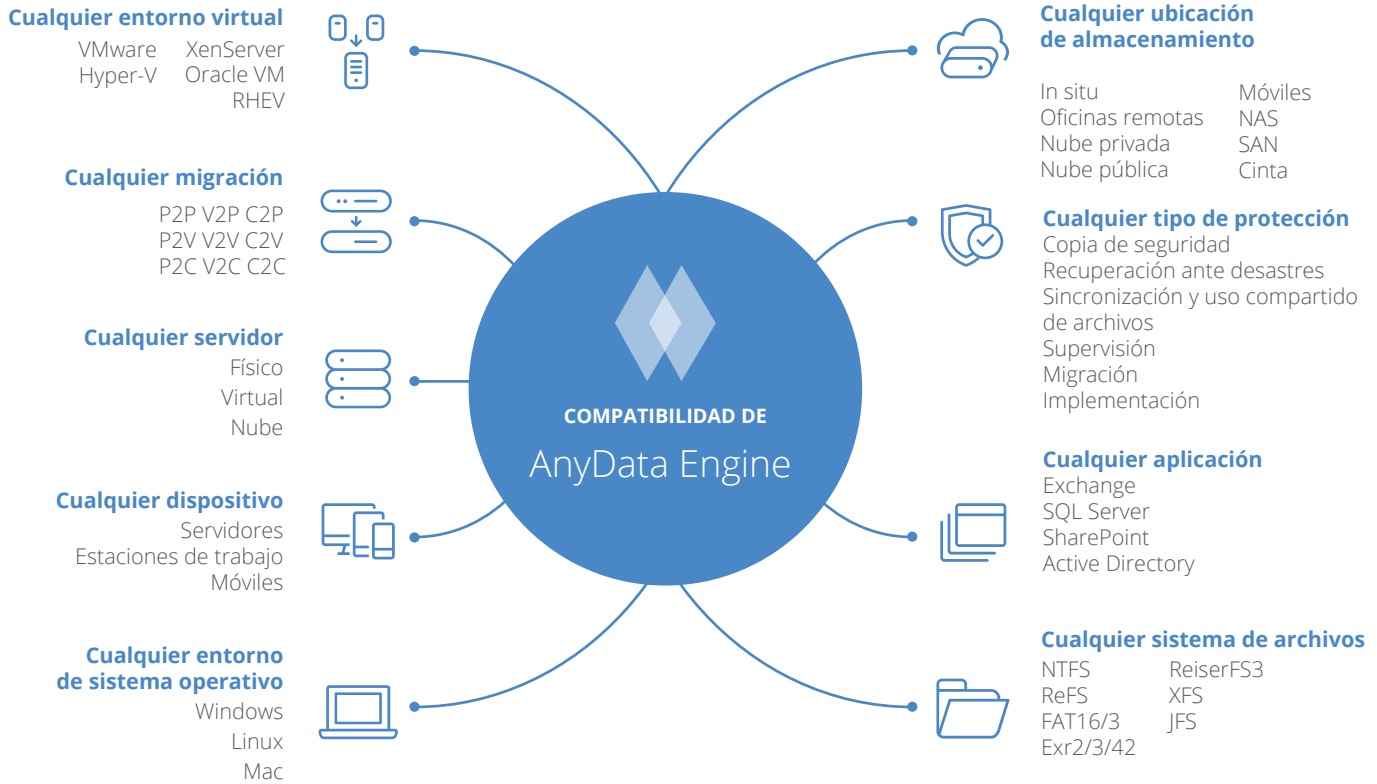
Cualquier entorno virtual
VMware XenServer
Hyper-V Oracle VM
RHEV

Cualquier migración
P2P V2P C2P
P2V V2V C2V
P2C V2C C2C

Cualquier servidor
Físico
Virtual
Nube

Cualquier dispositivo
Servidores
Estaciones de trabajo
Móviles

Cualquier entorno de sistema operativo
Windows
Linux
Mac

COMPATIBILIDAD DE
AnyData Engine

Cualquier ubicación de almacenamiento
In situ
Oficinas remotas
Nube privada
Nube pública
Móviles
NAS
SAN
Cinta

Cualquier tipo de protección
Copia de seguridad
Recuperación ante desastres
Sincronización y uso compartido de archivos
Supervisión
Migración
Implementación

Cualquier aplicación
Exchange
SQL Server
SharePoint
Active Directory

Cualquier sistema de archivos
NTFS
ReFS
FAT16/3
Exr2/3/42
ReiserFS3
XFS
JFS